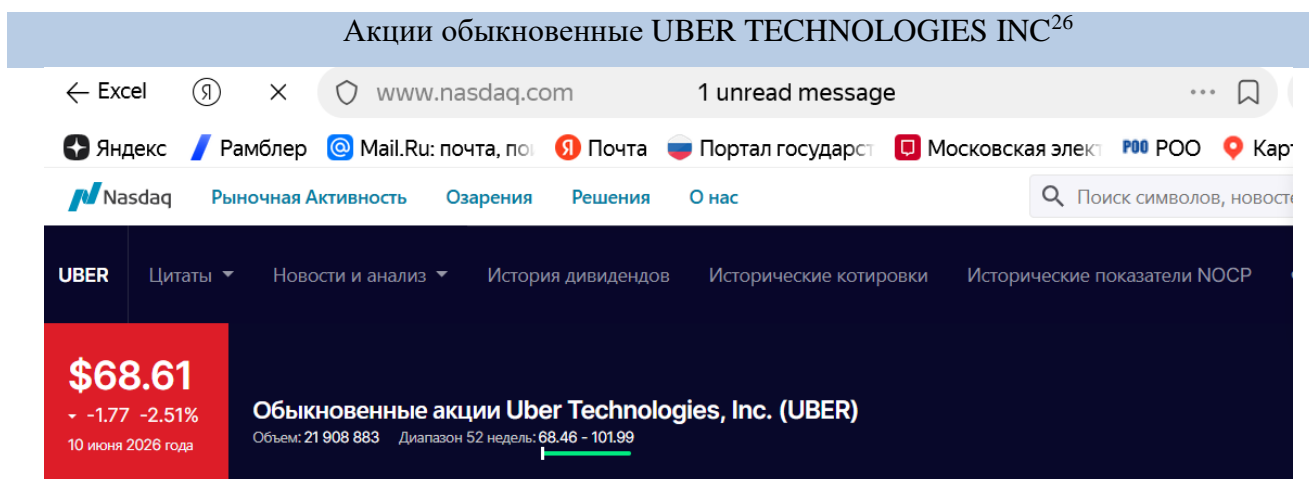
Акции обыкновенные UBER TECHNOLOGIES INC$^{26}$

Excel Я × www.nasdaq.com 1 unread message ···

Яндекс Рамблер Mail.Ru: почта, по Почта Портал государст Московская элект РОО РОО Карт

Nasdaq Рыночная Активность Озарения Решения О нас Поиск символов, новосте

UBER Цитаты Новости и анализ История дивидендов Исторические котировки Исторические показатели NOCP

$68.61
-1.77 -2.51%
10 июня 2026 года

Обыкновенные акции Uber Technologies, Inc. (UBER)
Объем: 21 908 883 Диапазон 52 недель: 68.46 - 101.99